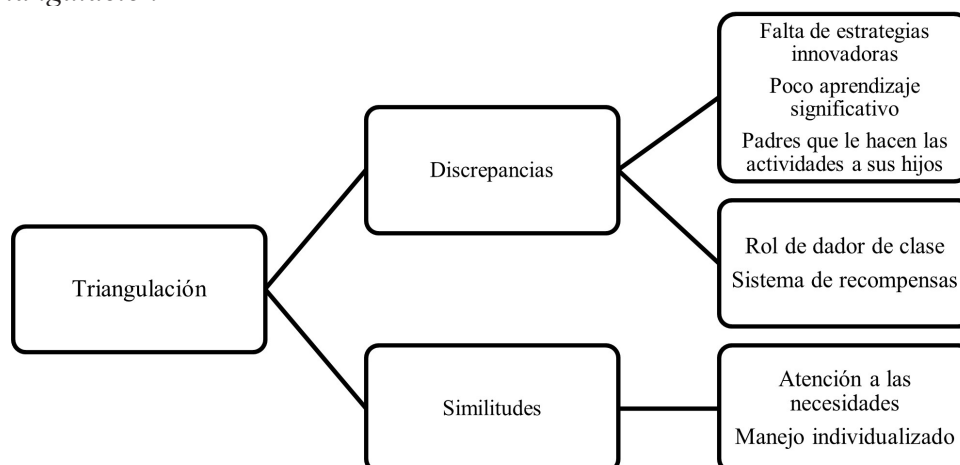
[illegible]

Triangulación

Discrepancias

Falta de estrategias innovadoras

Poco aprendizaje significativo

Padres que le hacen las actividades a sus hijos

Rol de dador de clase

Sistema de recompensas

Similitudes

Atención a las necesidades

Manejo individualizado